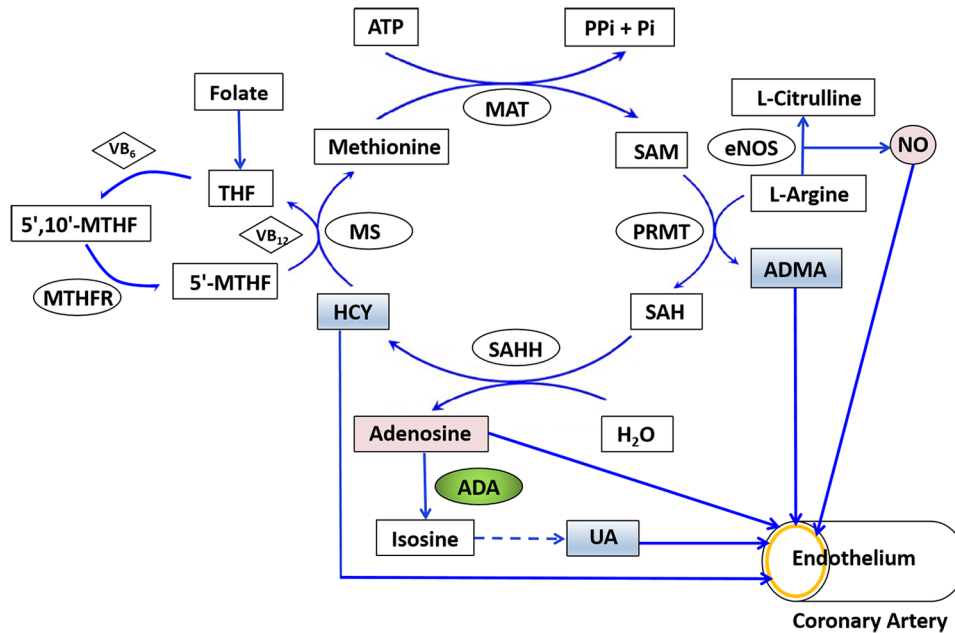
ATP

PPi + Pi

MAT

Folate

L-Citrulline

Methionine

SAM

eNOS

NO

$VB_6$

THF

L-Argine

5',10'-MTHF

$VB_{12}$

MS

PRMT

ADMA

MTHFR

5'-MTHF

HCY

SAH

SAHH

Adenosine

$H_2O$

ADA

Isosine

UA

Endothelium

Coronary Artery